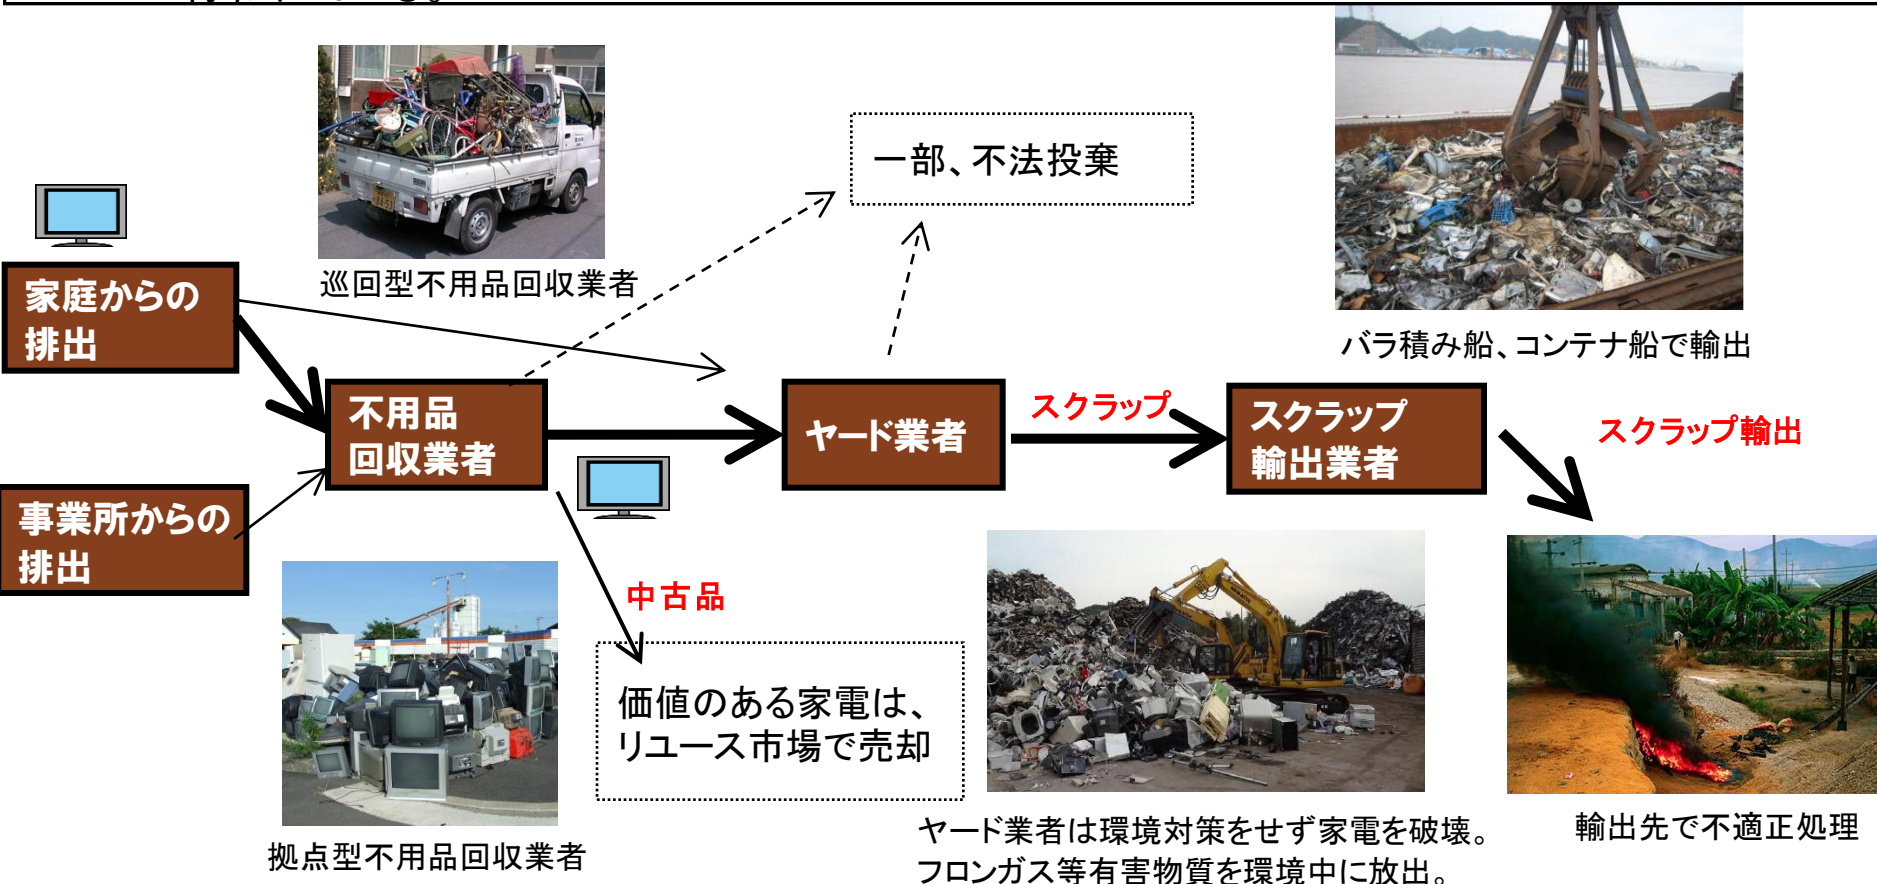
一部、不法投棄

巡回型不用品回収業者

バラ積み船、コンテナ船で輸出

家庭からの排出

不用品回収業者

ヤード業者

スクラップ

スクラップ輸出業者

スクラップ輸出

事業所からの排出

中古品

価値のある家電は、リユース市場で売却

拠点型不用品回収業者

ヤード業者は環境対策をせず家電を破壊。フロンガス等有害物質を環境中に放出。

輸出先で不適正処理